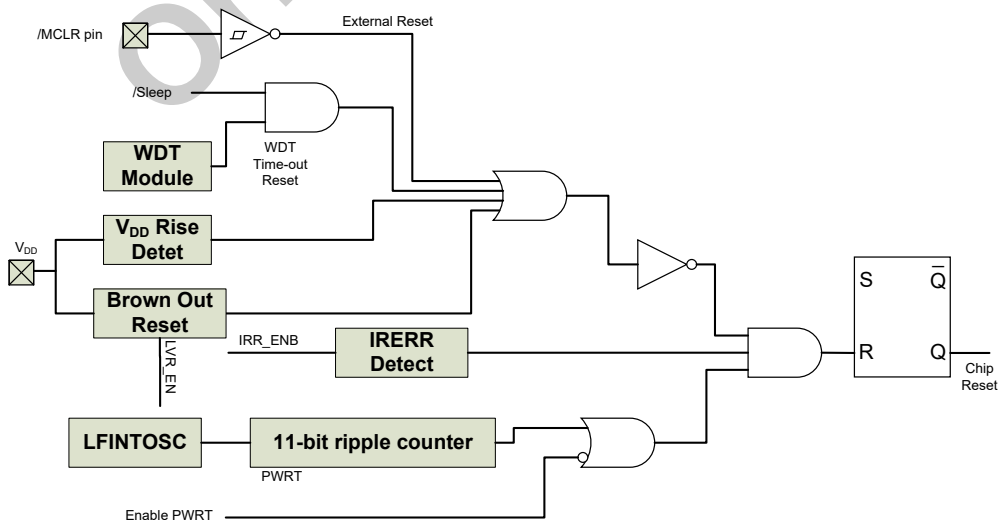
/MCLR pin

External Reset

/Sleep

WDT Module

WDT Time-out Reset

$V_{DD}$

$V_{DD}$ Rise Detet

Brown Out Reset

LVR_EN

IRR_ENB

IRERR Detect

S

$\overline{Q}$

R

Q

Chip Reset

LFINTOSC

11-bit ripple counter

PWRT

Enable PWRT